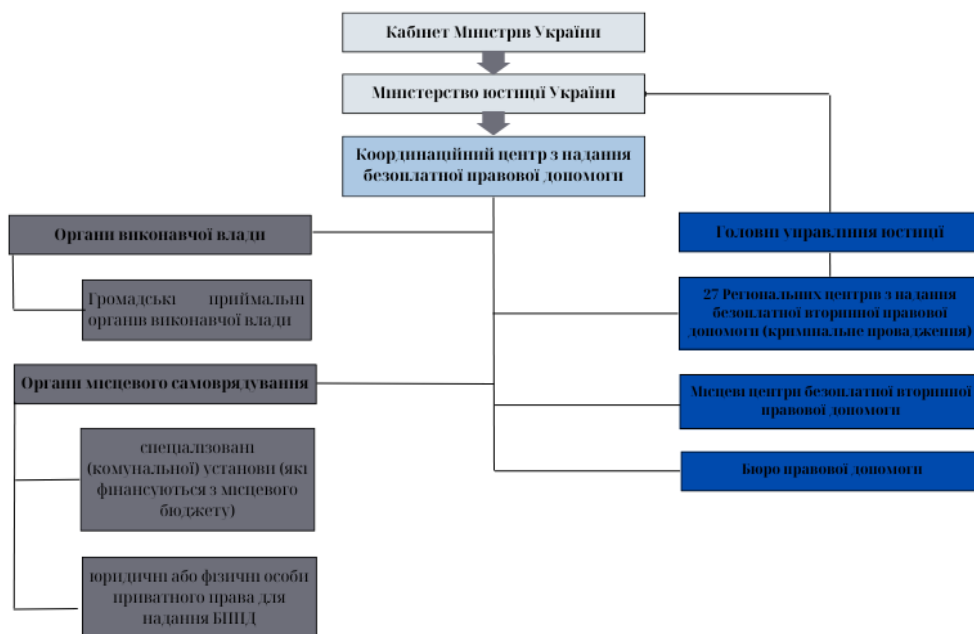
Кабінет Міністрів України

Міністерство юстиції України

Координаційний центр з надання безоплатної правової допомоги

Органи виконавчої влади

Громадські приймальні органів виконавчої влади

Органи місцевого самоврядування

спеціалізовані (комунальної) установи (які фінансуються з місцевого бюджету)

юридичні або фізичні особи приватного права для надання БПД

Головні управління юстиції

27 Регіональних центрів з надання безоплатної вторинної правової допомоги (кримінальне провадження)

Місцеві центри безоплатної вторинної правової допомоги

Бюро правової допомоги